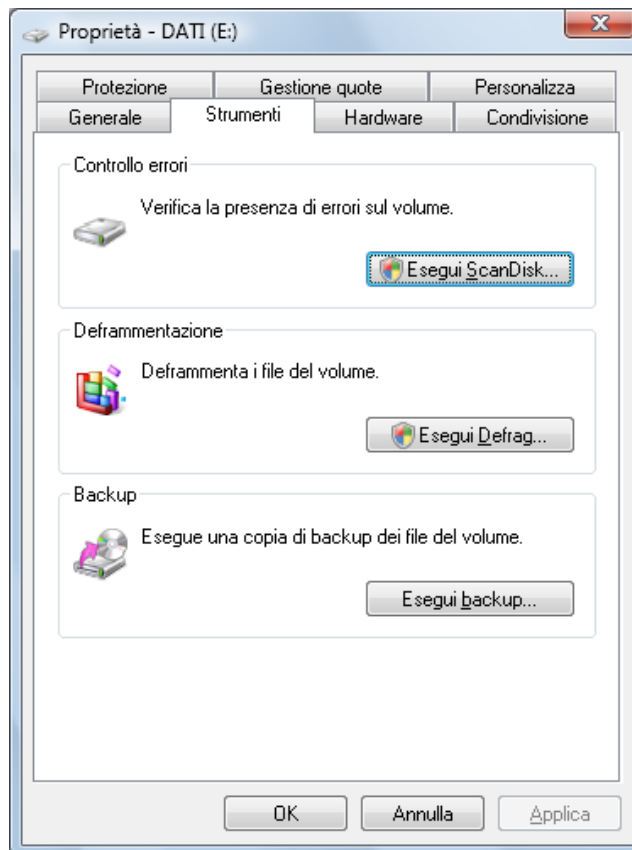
Proprietà - DATI (E:)

Protezione
Gestione quote
Personalizza
Generale
Strumenti
Hardware
Condivisione

Controllo errori

Verifica la presenza di errori sul volume.

Esegui ScanDisk...

Deframmentazione

Deframmenta i file del volume.

Esegui Defrag...

Backup

Esegue una copia di backup dei file del volume.

Esegui backup...

OK
Annulla
Applica